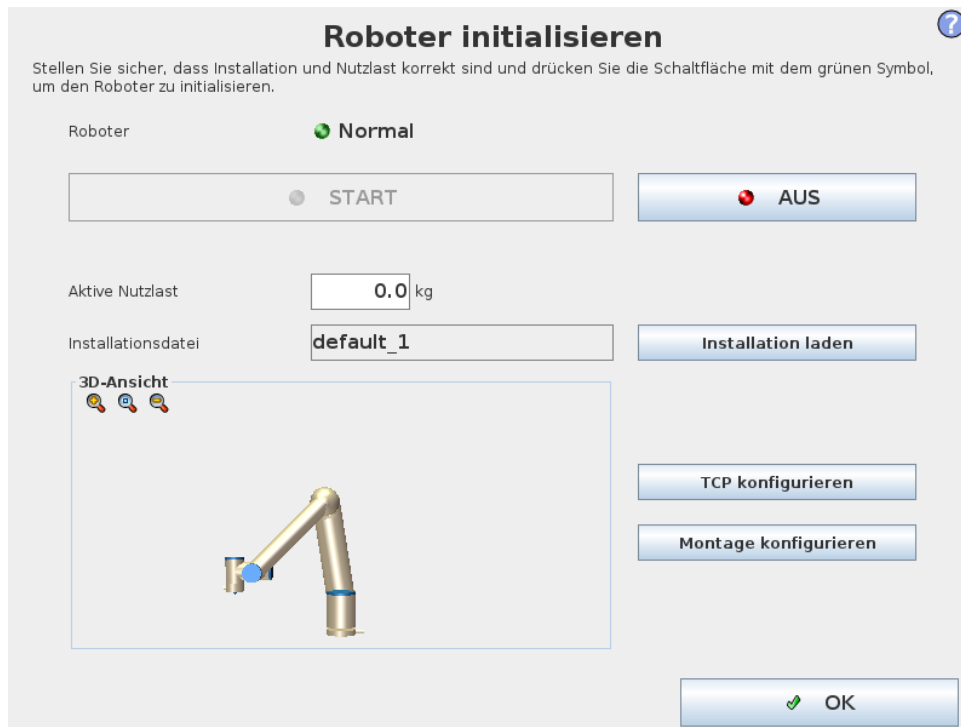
Roboter initialisieren

?

Stellen Sie sicher, dass Installation und Nutzlast korrekt sind und drücken Sie die Schaltfläche mit dem grünen Symbol, um den Roboter zu initialisieren.

Roboter

Normal

START

AUS

Aktive Nutzlast

0.0 kg

Installationsdatei

default_1

Installation laden

3D-Ansicht

TCP konfigurieren

Montage konfigurieren

OK